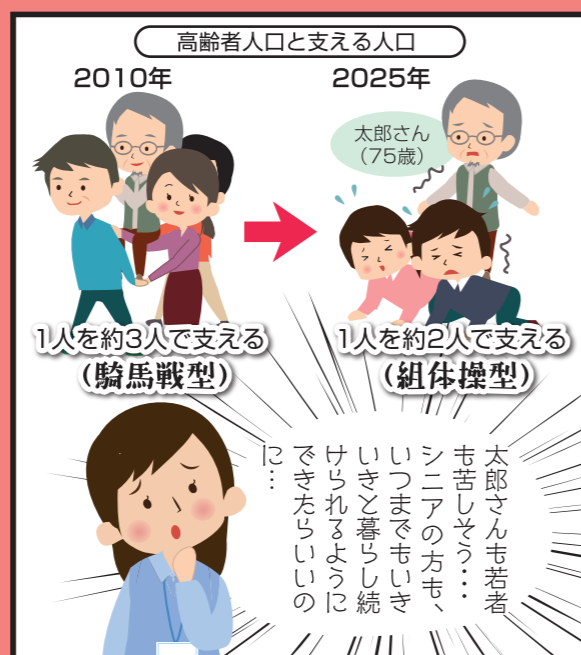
高齢者人口と支える人口

2010年

2025年

太郎さん
(75歳)

1人を約3人で支える
(騎馬戦型)

1人を約2人で支える
(組体操型)

太郎さんも若者も苦しそう・・・
シニアの方も、いつまでもいきいきと暮らし続けられるようにできたらいいのに・・・